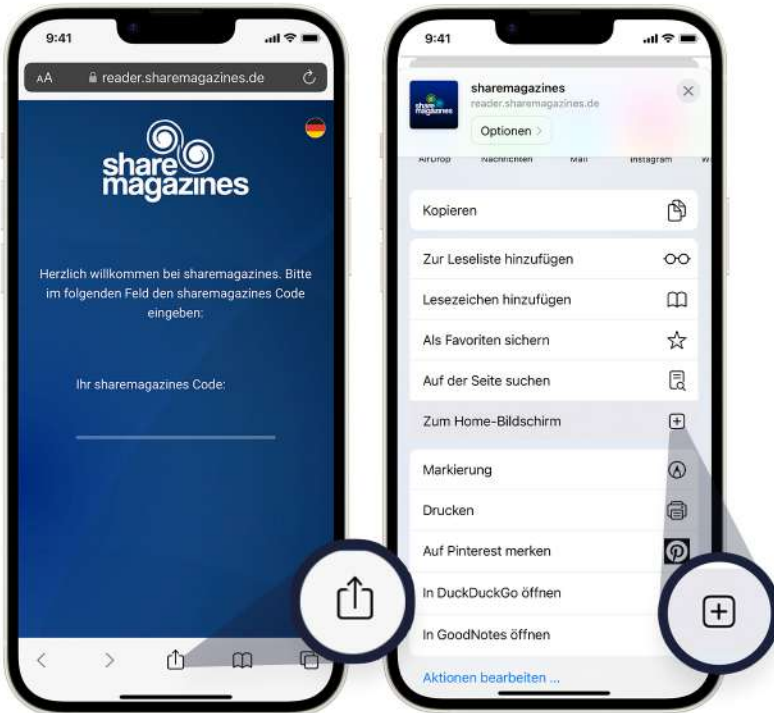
9:41

AA reader.sharemagazines.de

share magazines

Herzlich willkommen bei sharemagazines. Bitte im folgenden Feld den sharemagazines Code eingeben:

Ihr sharemagazines Code:

9:41

sharemagazines
reader.sharemagazines.de
Optionen >

AirDrop Nachrichten Mail Instagram W

Kopieren

Zur Leseliste hinzufügen

Lesezeichen hinzufügen

Als Favoriten sichern

Auf der Seite suchen

Zum Home-Bildschirm

Markierung

Drucken

Auf Pinterest merken

In DuckDuckGo öffnen

In GoodNotes öffnen

Aktionen bearbeiten ...